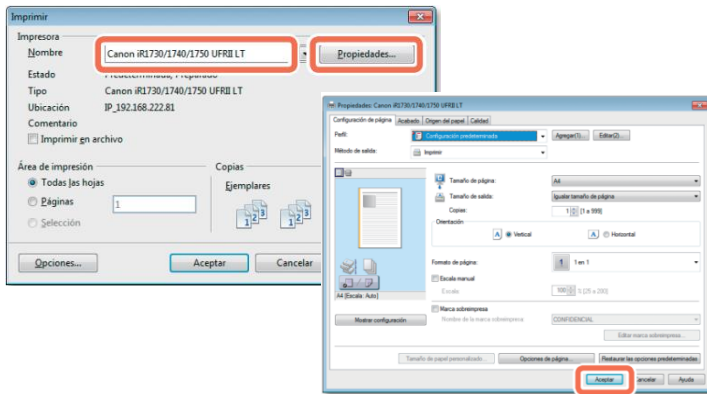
Imprimir

Impresora
Nombre
Canon iR1730/1740/1750 UFRII LT
Propiedades...
Estado
Predeterminada, Preparado
Tipo
Canon iR1730/1740/1750 UFRII LT
Ubicación
IP_192.168.222.81
Comentario
Imprimir en archivo

Área de impresión
Todas las hojas
Páginas
1
Selección

Copias
Ejemplares

Opciones...
Aceptar
Cancelar

Propiedades: Canon iR1730/1740/1750 UFRII LT
Configuración de página
Acabado
Origen del papel
Calidad
Perfil:
Configuración predeterminada
Agregar(1)...
Editar(2)...
Método de salida:
Imprimir
Tamaño de página:
A4
Tamaño de salida:
Igualar tamaño de página
Copias:
1 [1 a 999]
Orientación
A Vertical
A Horizontal
Formato de página:
1 en 1
Escala manual
Escala:
100 % [25 a 200]
A4 [Escala: Auto]
Marca sobreimpresa
Mostrar configuración
Nombre de la marca sobreimpresa:
CONFIDENCIAL
Editar marca sobreimpresa...
Tamaño de papel personalizado...
Opciones de página...
Restaurar las opciones predeterminadas
Aceptar
Cancelar
Ayuda